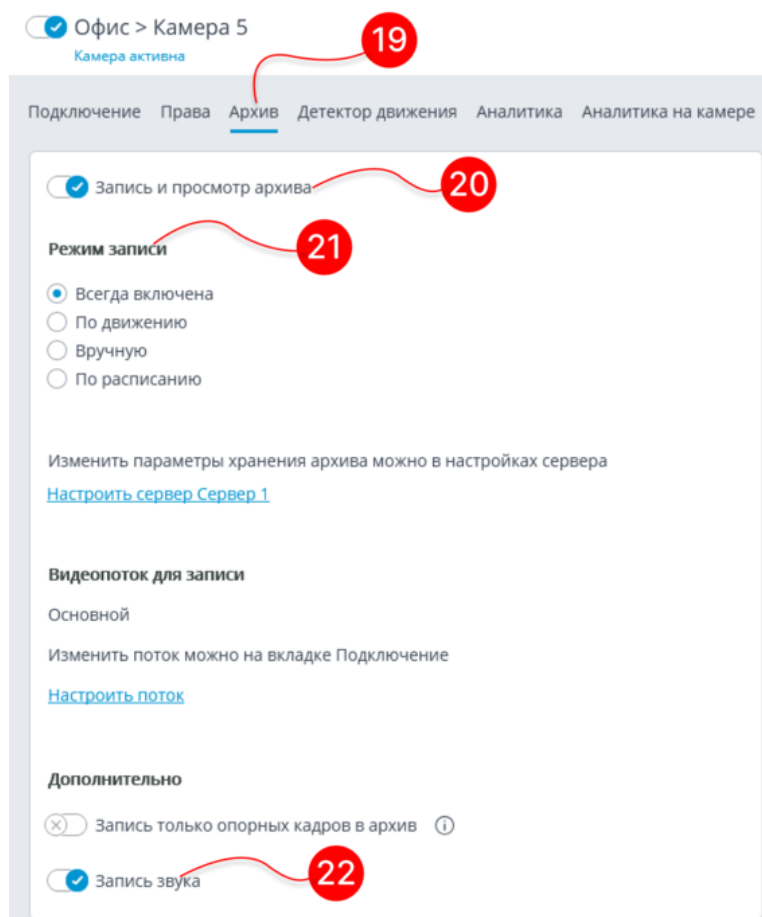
Офис > Камера 5

Камера активна

19

Подключение Права Архив Детектор движения Аналитика Аналитика на камере

Запись и просмотр архива 20

Режим записи 21

Всегда включена
По движению
Вручную
По расписанию

Изменить параметры хранения архива можно в настройках сервера

Настроить сервер Сервер 1

Видеопоток для записи

Основной

Изменить поток можно на вкладке Подключение

Настроить поток

Дополнительно

Запись только опорных кадров в архив

Запись звука 22